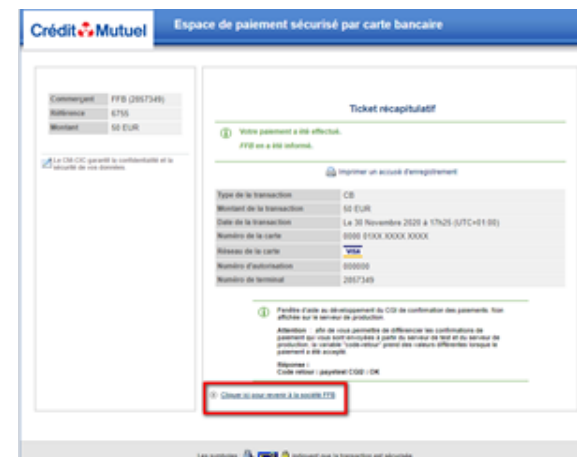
Crédit Mutuel

Espace de paiement sécurisé par carte bancaire

| Commerçant | FFB (2657349) |
|---|---|
| Référence | 6755 |
| Montant | 50 EUR |

Le CM-CIC garantit la confidentialité et la sécurité de vos données

Ticket récapitulatif

Votre paiement a été effectué.

FFB en a été informé.

Imprimer un accusé d'enregistrement

| Type de la transaction | CB |
|---|---|
| Montant de la transaction | 50 EUR |
| Date de la transaction | Le 30 Novembre 2020 à 17h25 (UTC+01:00) |
| Numéro de la carte | 0000 01XX XXXX XXXX |
| Réseau de la carte | VISA |
| Numéro d'autorisation | 000000 |
| Numéro de terminal | 2657349 |

Fenêtre d'aide au développement du CGI de confirmation des paiements. Non affichée sur le serveur de production.

Attention : afin de vous permettre de différencier les confirmations de paiement qui vous sont envoyées à partir du serveur de test et du serveur de production, la variable "code-retour" prend des valeurs différentes lorsque le paiement a été accepté

Réponse :
Code retour : payetest CGI : OK

Cliquer ici pour revenir à la société FFB

Les symboles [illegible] indiquent que la transaction est sécurisée.